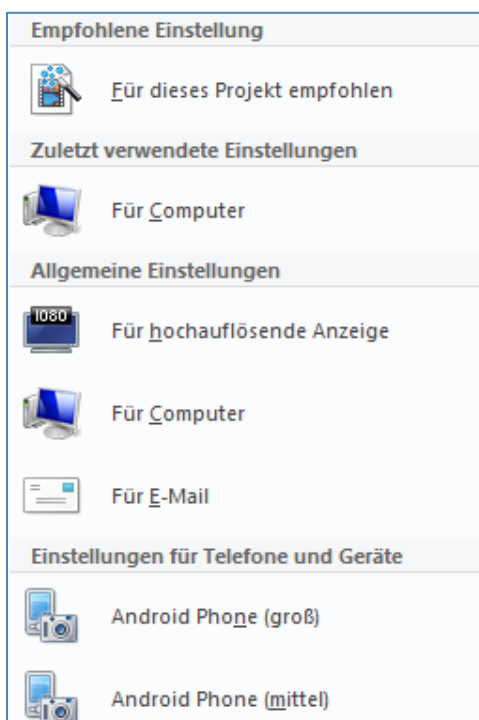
Empfohlene Einstellung

Für dieses Projekt empfohlen

Zuletzt verwendete Einstellungen

Für Computer

Allgemeine Einstellungen

1080

Für hochauflösende Anzeige

Für Computer

Für E-Mail

Einstellungen für Telefone und Geräte

Android Phone (groß)

Android Phone (mittel)